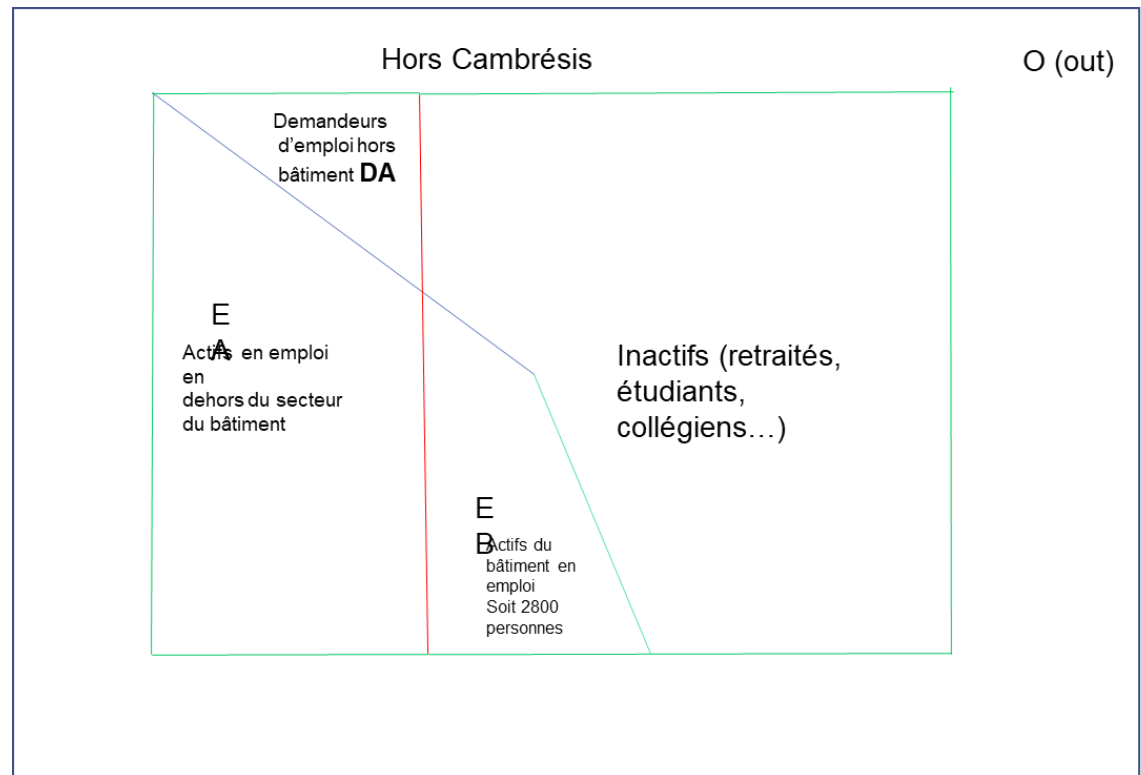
Hors Cambrésis

O (out)

Demandeurs d'emploi hors bâtiment **DA**

E
A

Actifs en emploi en dehors du secteur du bâtiment

Inactifs (retraités, étudiants, collégiens…)

E
B

Actifs du bâtiment en emploi
Soit 2800 personnes